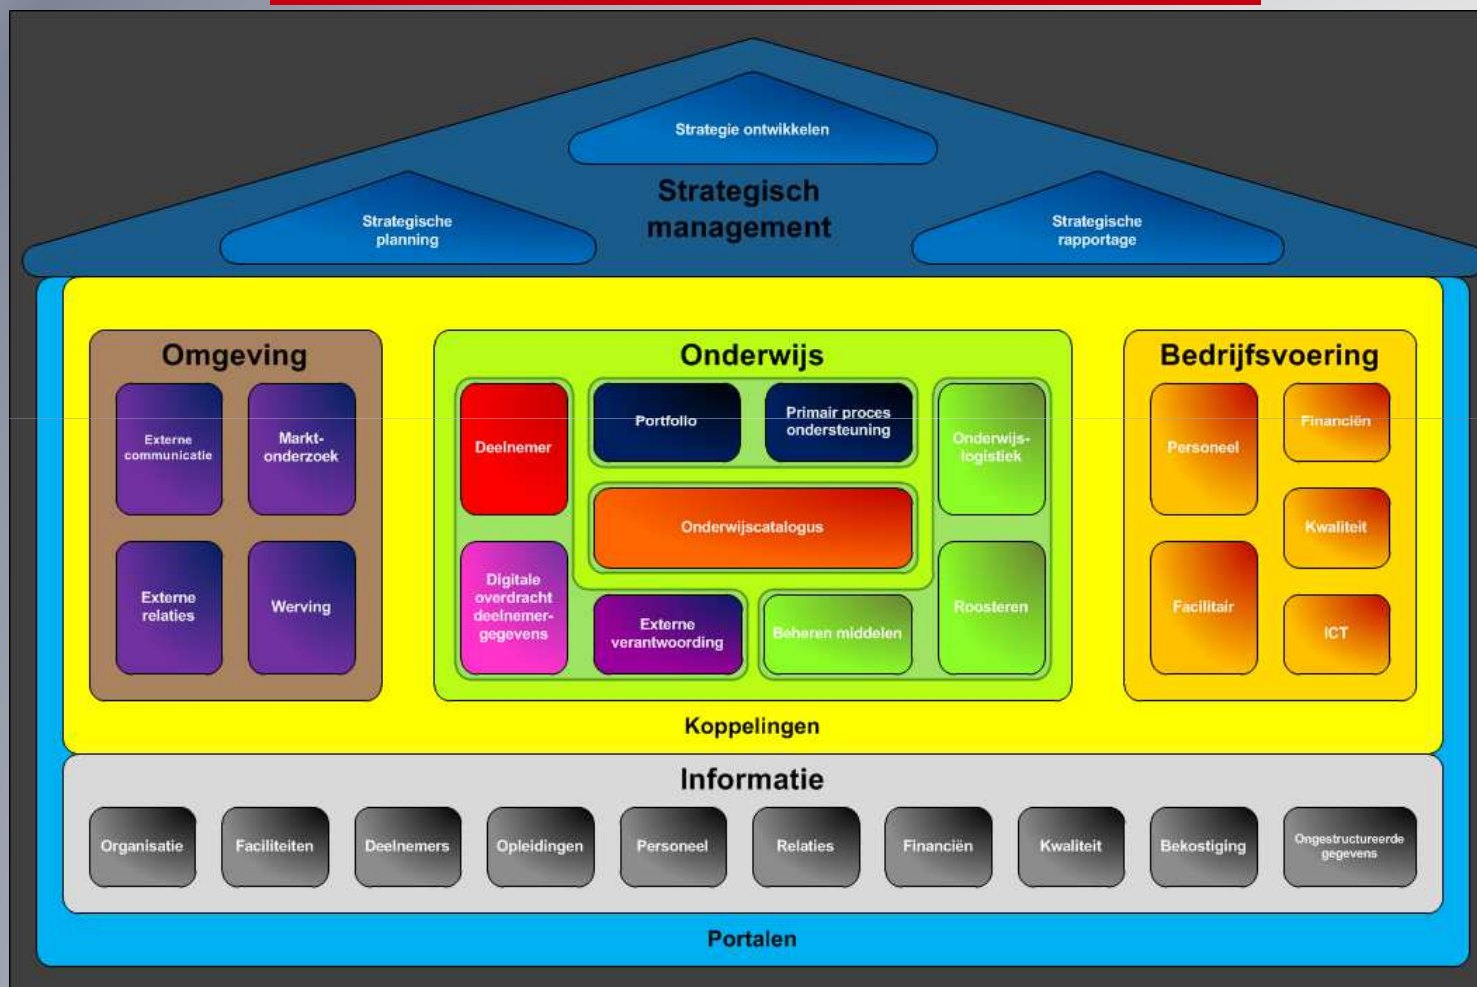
Strategie ontwikkelen

Strategisch management

Strategische planning

Strategische rapportage

Omgeving

Externe communicatie

Markt-onderzoek

Externe relaties

Werving

Onderwijs

Deelnemer

Portfolio

Primair proces ondersteuning

Onderwijs-logistiek

Onderwijscatalogus

Digitale overdracht deelnemer-gegevens

Externe verantwoording

Beheren middelen

Roosteren

Bedrijfsvoering

Personeel

Financiën

Kwaliteit

Facilitair

ICT

Koppelingen

Informatie

Organisatie

Faciliteiten

Deelnemers

Opleidingen

Personeel

Relaties

Financiën

Kwaliteit

Bekostiging

Ongestructureerde gegevens

Portalen